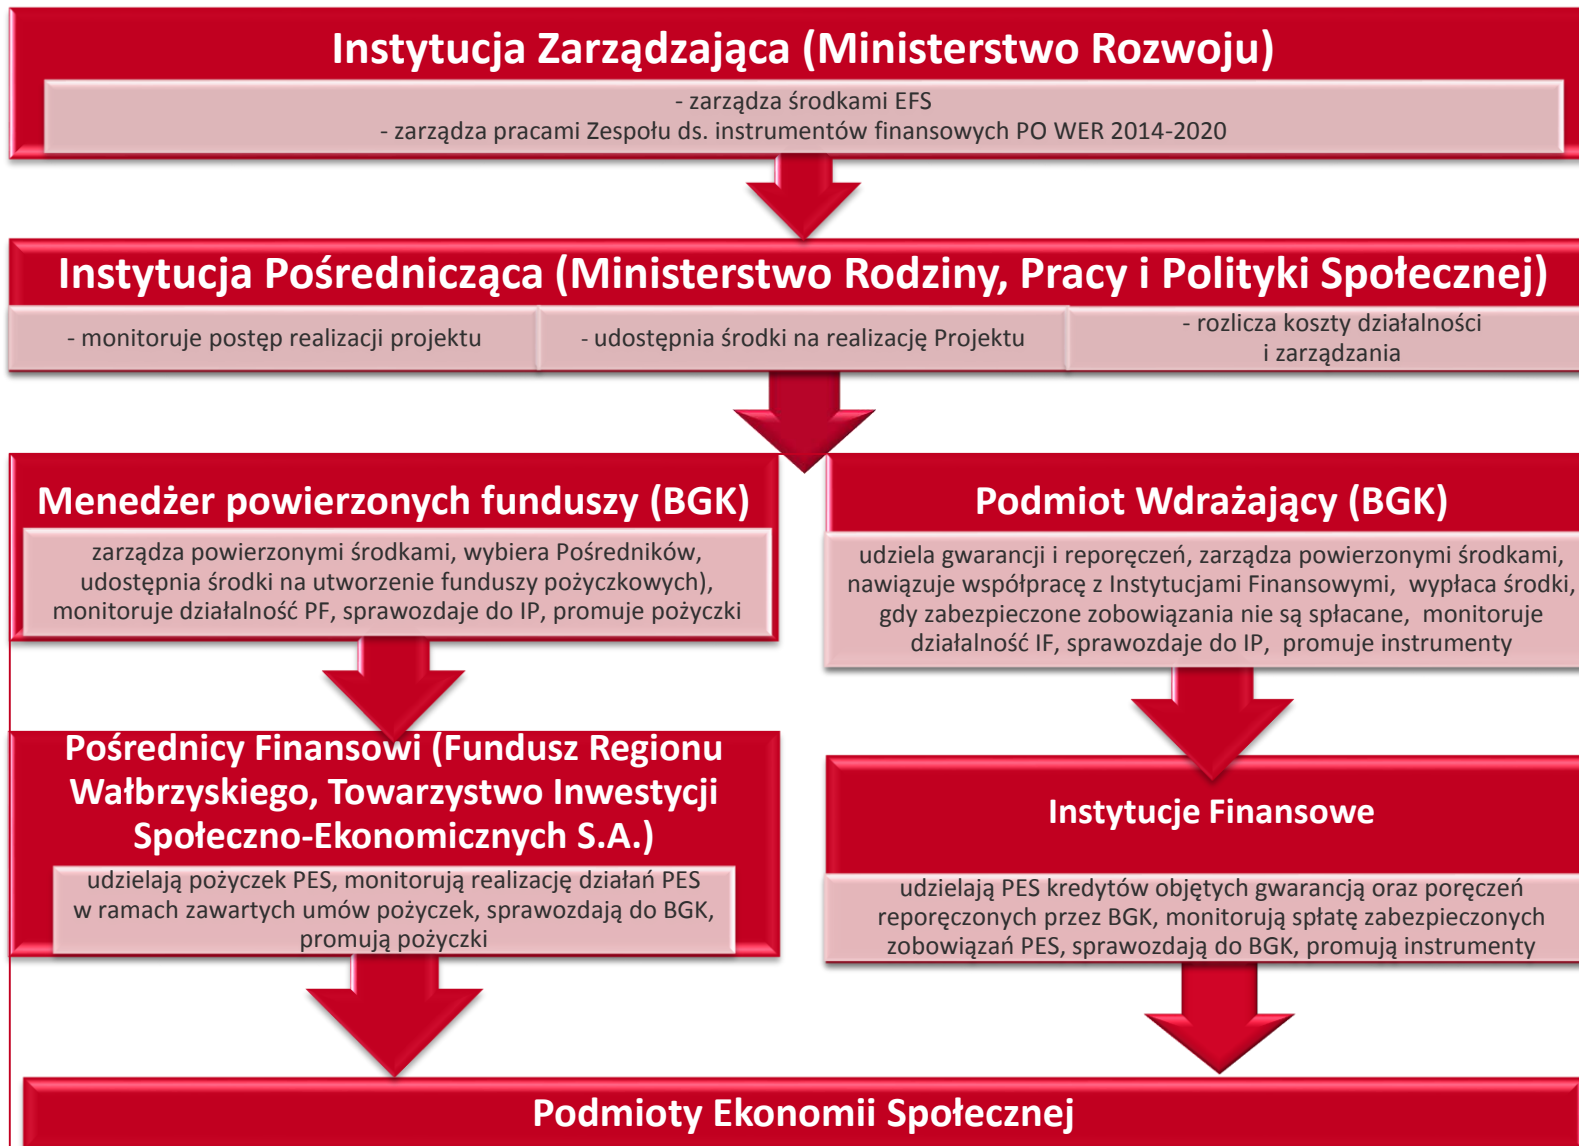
Instytucja Zarządzająca (Ministerstwo Rozwoju)

- zarządza środkami EFS
- zarządza pracami Zespołu ds. instrumentów finansowych PO WER 2014-2020

Instytucja Pośrednicząca (Ministerstwo Rodziny, Pracy i Polityki Społecznej)

- monitoruje postęp realizacji projektu

- udostępnia środki na realizację Projektu

- rozlicza koszty działalności i zarządzania

Menedżer powierzonych funduszy (BGK)

zarządza powierzonymi środkami, wybiera Pośredników, udostępnia środki na utworzenie funduszy pożyczkowych), monitoruje działalność PF, sprawozdaje do IP, promuje pożyczki

Pośrednicy Finansowi (Fundusz Regionu Wałbrzyskiego, Towarzystwo Inwestycji Społeczno-Ekonomicznych S.A.)

udzielają pożyczek PES, monitorują realizację działań PES w ramach zawartych umów pożyczek, sprawozdają do BGK, promują pożyczki

Podmiot Wdrażający (BGK)

udziela gwarancji i reporęczeń, zarządza powierzonymi środkami, nawiązuje współpracę z Instytucjami Finansowymi, wypłaca środki, gdy zabezpieczone zobowiązania nie są spłacane, monitoruje działalność IF, sprawozdaje do IP, promuje instrumenty

Instytucje Finansowe

udzielają PES kredytów objętych gwarancją oraz poręczeń reporęczonych przez BGK, monitorują spłatę zabezpieczonych zobowiązań PES, sprawozdają do BGK, promują instrumenty

Podmioty Ekonomii Społecznej